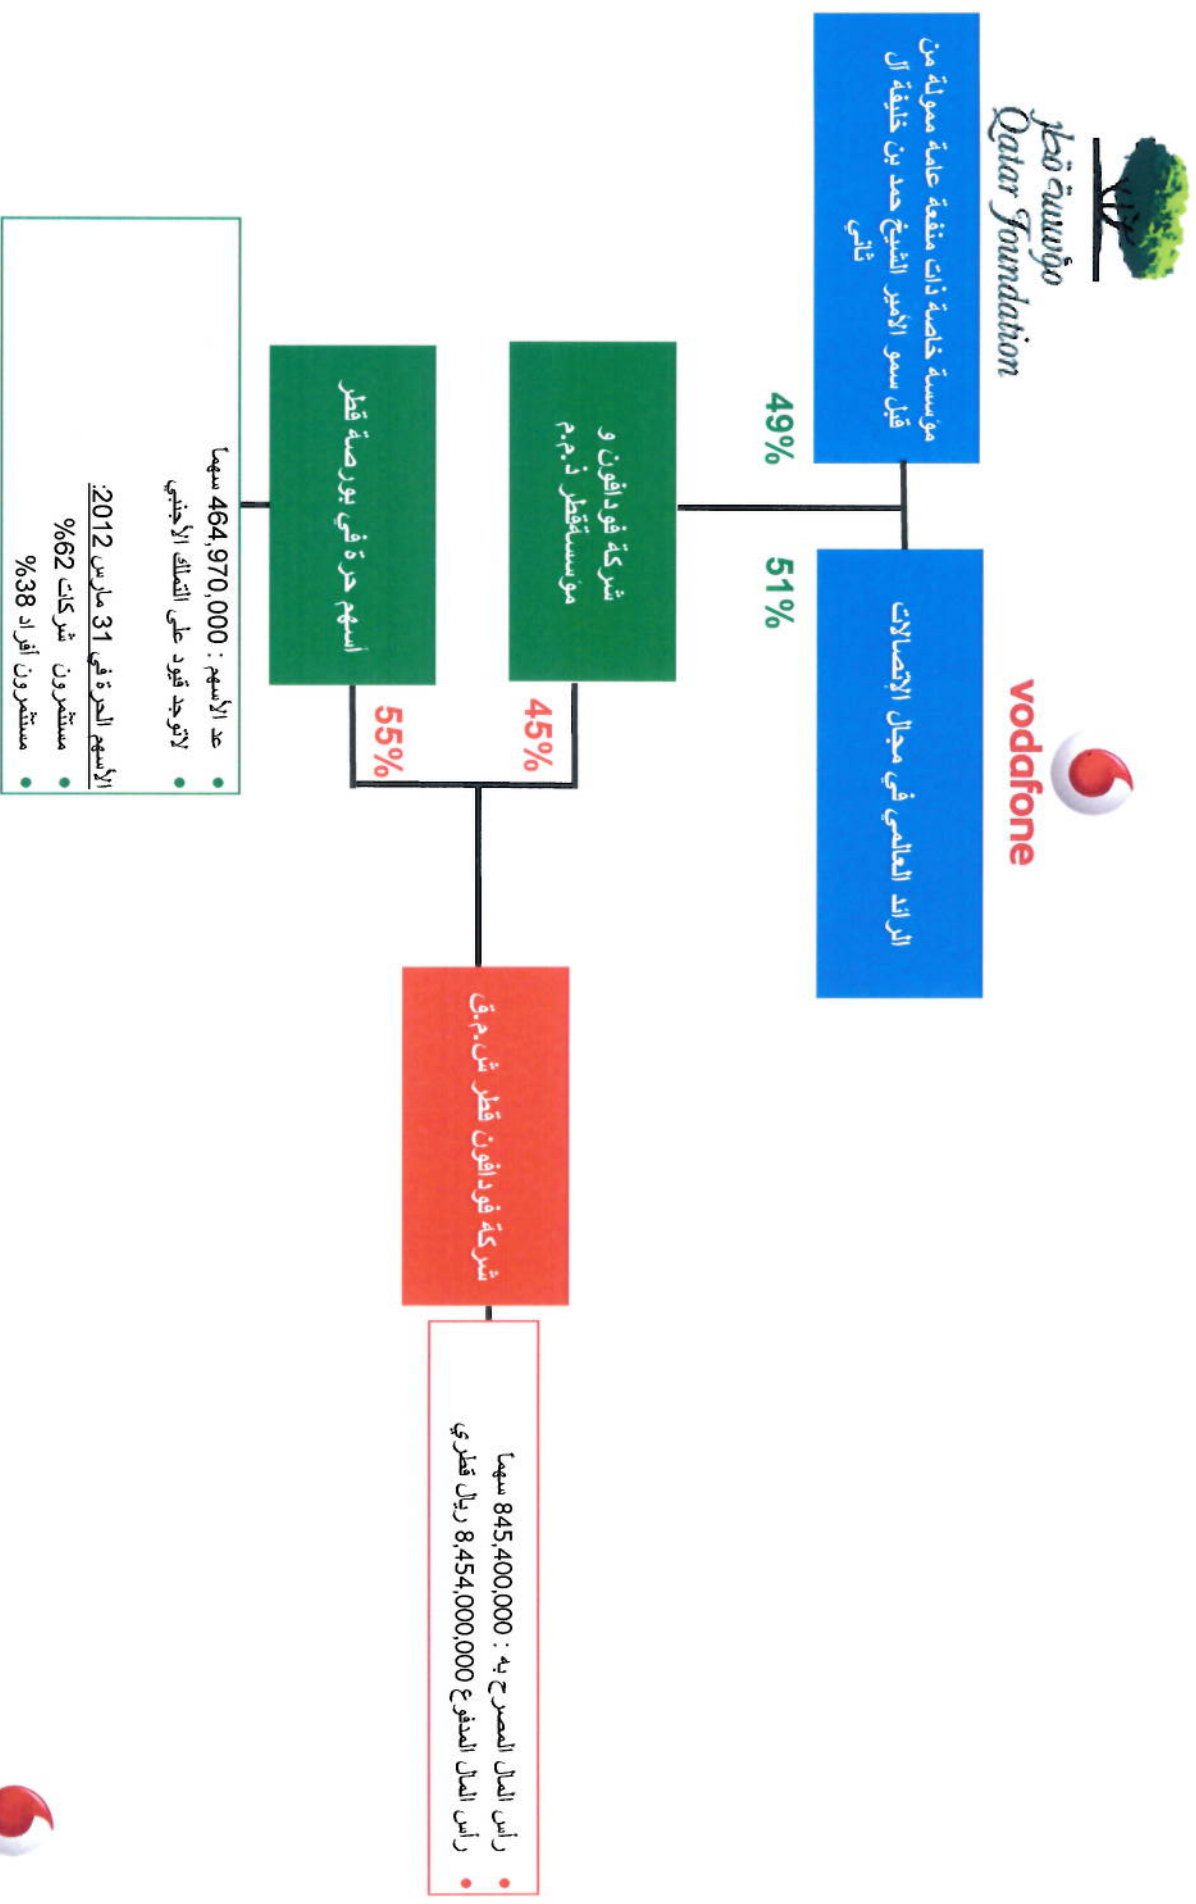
مؤسسة قطر
Qatar Foundation

مؤسسة خاصة ذات منفعة عامة ممولة من قبل سمو الأمير الشيخ حمد بن خليفة ال ثاني

vodafone

الرائد العالمي في مجال الاتصالات

49%

51%

شركة فودافون و مؤسسةقطر ذ.م.م

أسهم حرة في بورصة قطر

45%

55%

شركة فودافون قطر ش.م.ق

• عد الأسهم : 464,970,000 سهما
• لاتوجد قيود على التملك الأجنبي
الأسهم الحرة في 31 مارس 2012:
• مستثمرون شركات 62%
• مستثمرون أفراد 38%

• رأس المال المصرح به : 845,400,000 سهما
• رأس المال المدفوع 8,454,000,000 ريال قطري